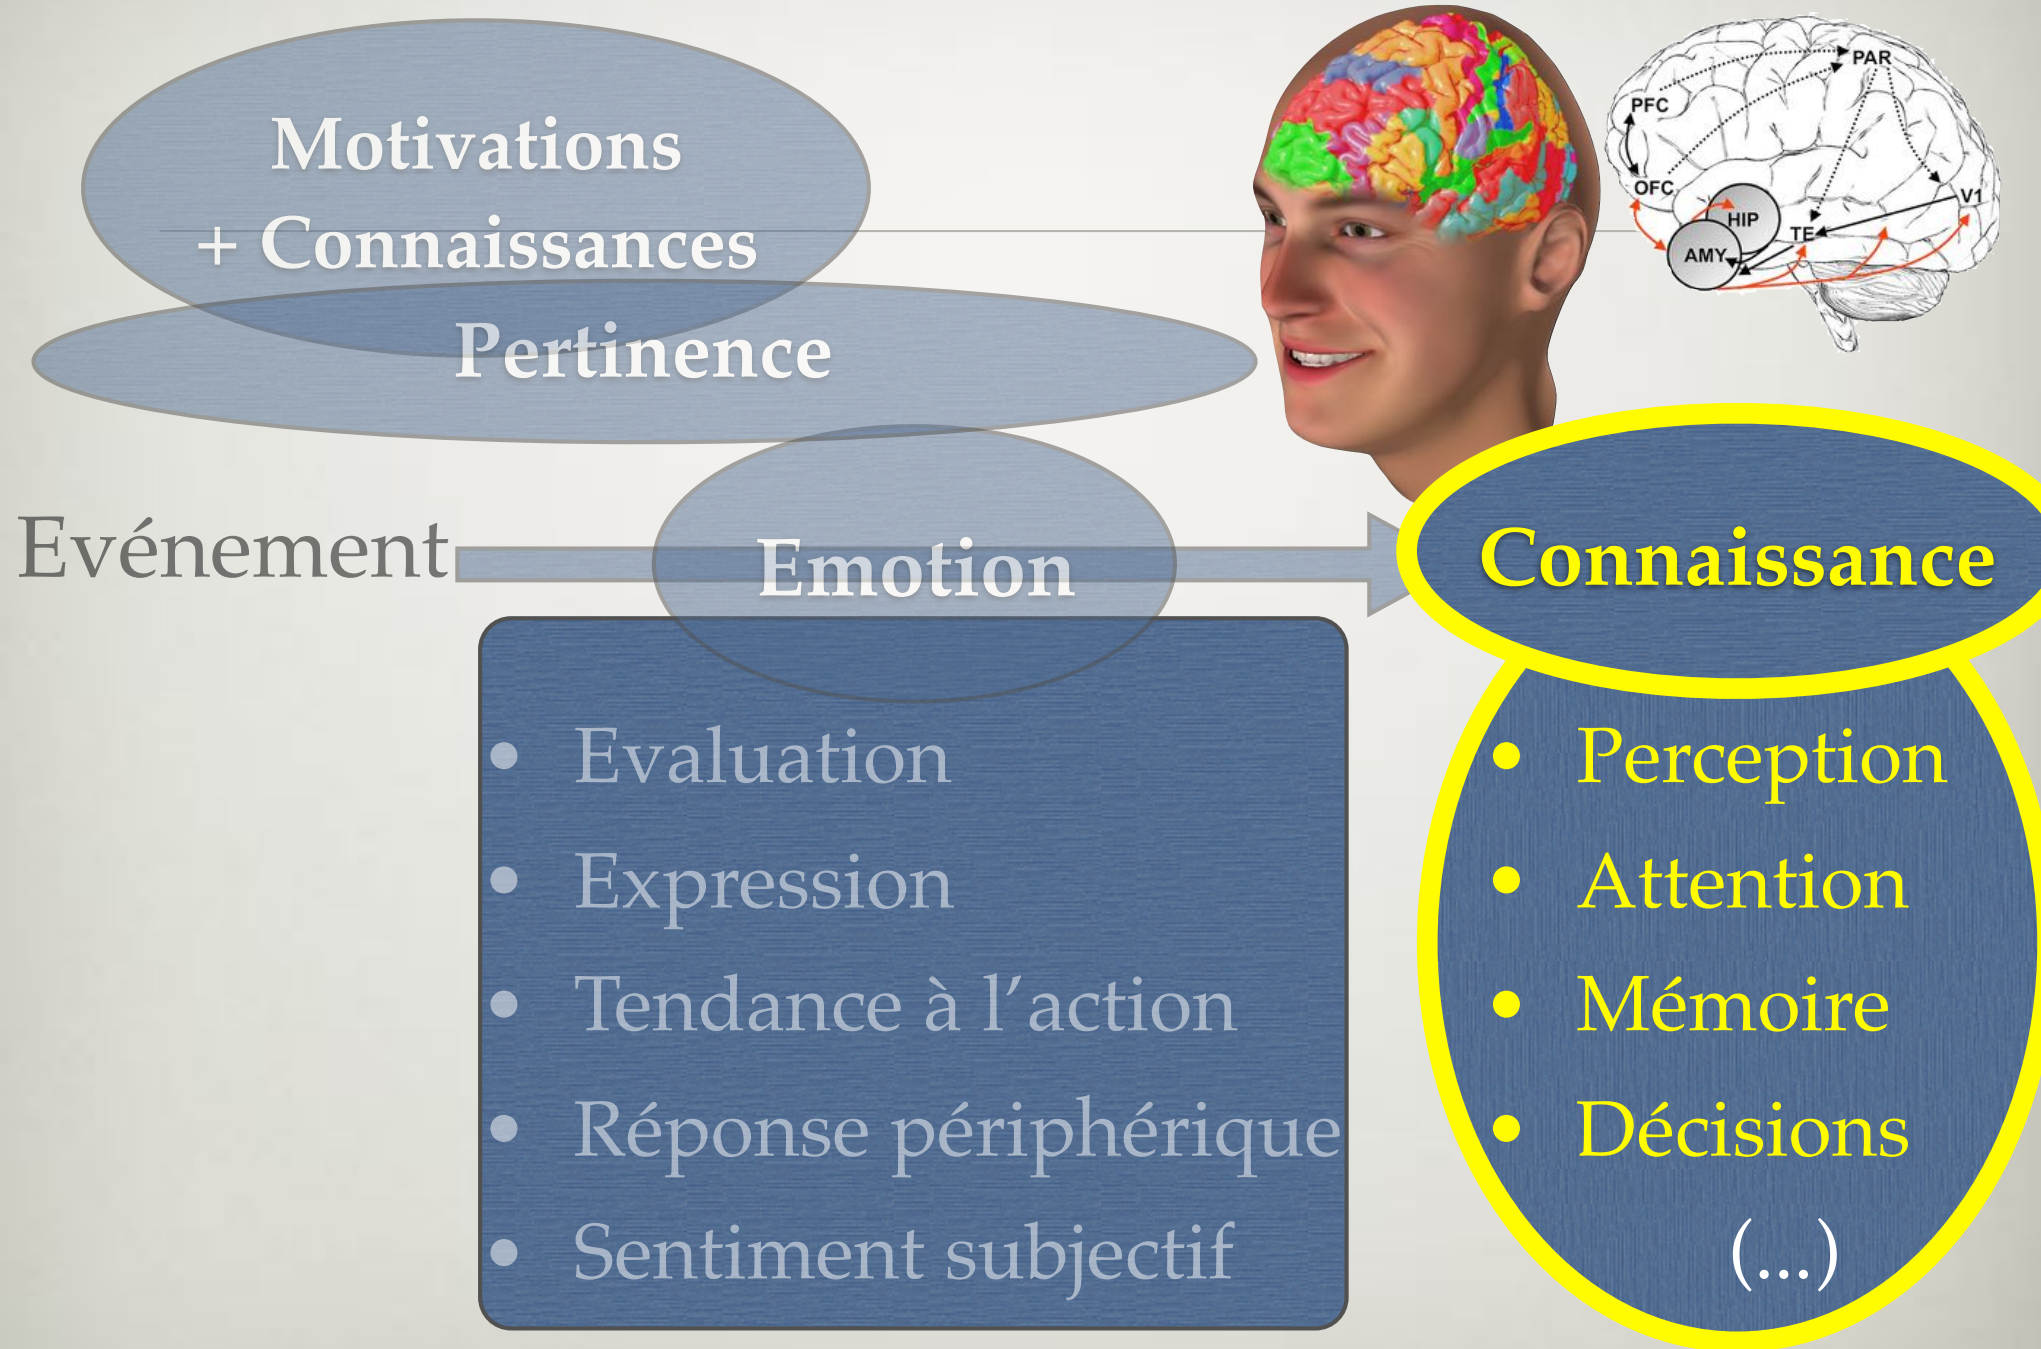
Motivations
+ Connaissances

Pertinence

PAR
PFC
OFC
HIP
AMY
TE
V1

Evénement

Emotion

Connaissance

- Evaluation
- Expression
- Tendance à l'action
- Réponse périphérique
- Sentiment subjectif

- Perception
- Attention
- Mémoire
- Décisions

(...)